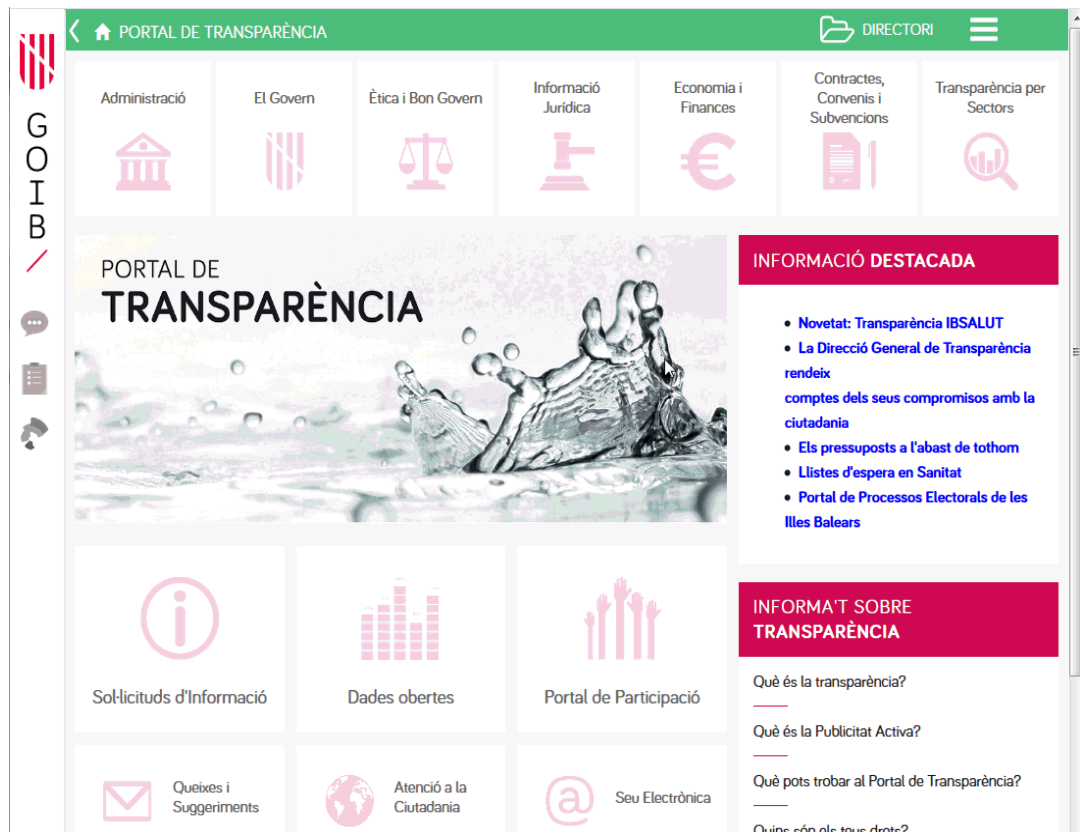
GOIB

PORTAL DE TRANSPARÈNCIA

DIRECTORI

Administració

El Govern

Ètica i Bon Govern

Informació Jurídica

Economia i Finances

Contractes, Convenis i Subvencions

Transparència per Sectors

PORTAL DE
TRANSPARÈNCIA

INFORMACIÓ DESTACADA

- Novetat: Transparència IBSALUT
- La Direcció General de Transparència rendeix comptes dels seus compromisos amb la ciutadania
- Els pressuposts a l'abast de tothom
- Llistes d'espera en Sanitat
- Portal de Processos Electorals de les Illes Balears

Sol·licituds d'Informació

Dades obertes

Portal de Participació

INFORMA'T SOBRE
TRANSPARÈNCIA

Què és la transparència?

Què és la Publicitat Activa?

Què pots trobar al Portal de Transparència?

Quins són els teus drets?

Queixes i Suggeriments

Atenció a la Ciutadania

Seu Electrònica